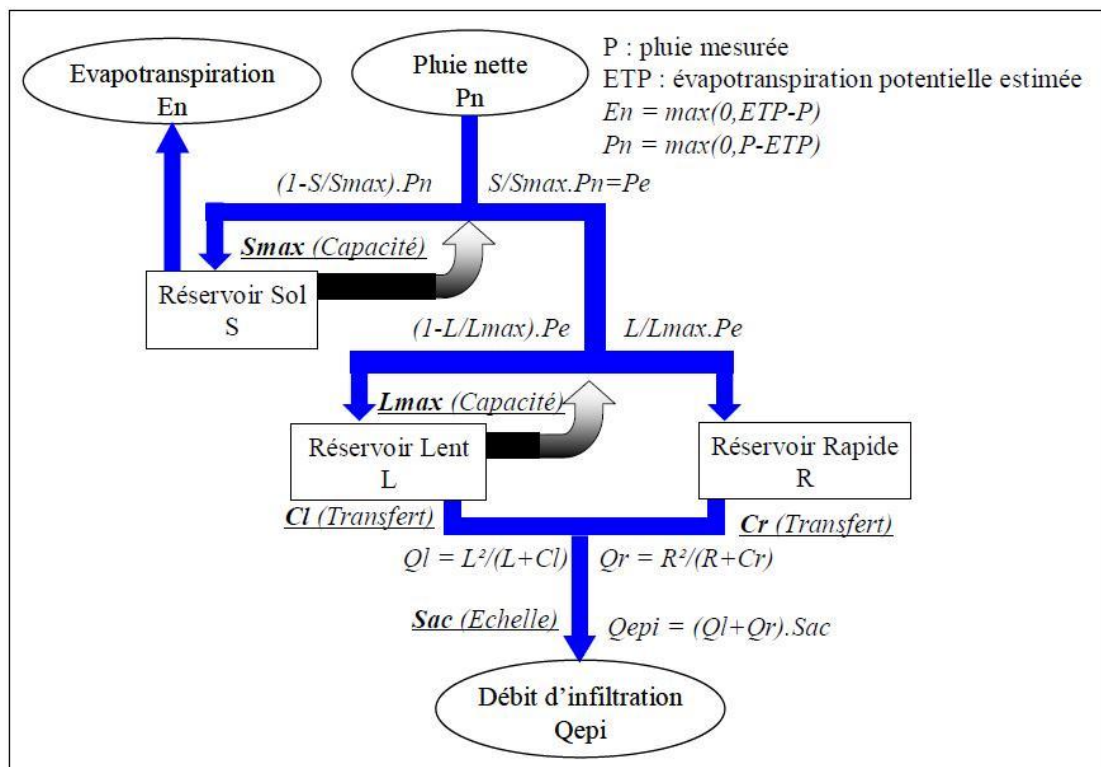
Evapotranspiration
En

Pluie nette
Pn

P : pluie mesurée
ETP : évapotranspiration potentielle estimée
$En = max(0,ETP-P)$
$Pn = max(0,P-ETP)$

$(1-S/Smax).Pn$

$S/Smax.Pn=Pe$

Smax (Capacité)

Réservoir Sol
S

$(1-L/Lmax).Pe$

$L/Lmax.Pe$

Lmax (Capacité)

Réservoir Lent
L

Réservoir Rapide
R

Cl (Transfert)

Cr (Transfert)

$Ql = L^2/(L+Cl)$

$Qr = R^2/(R+Cr)$

Sac (Echelle)

$Qepi = (Ql+Qr).Sac$

Débit d'infiltration
Qepi